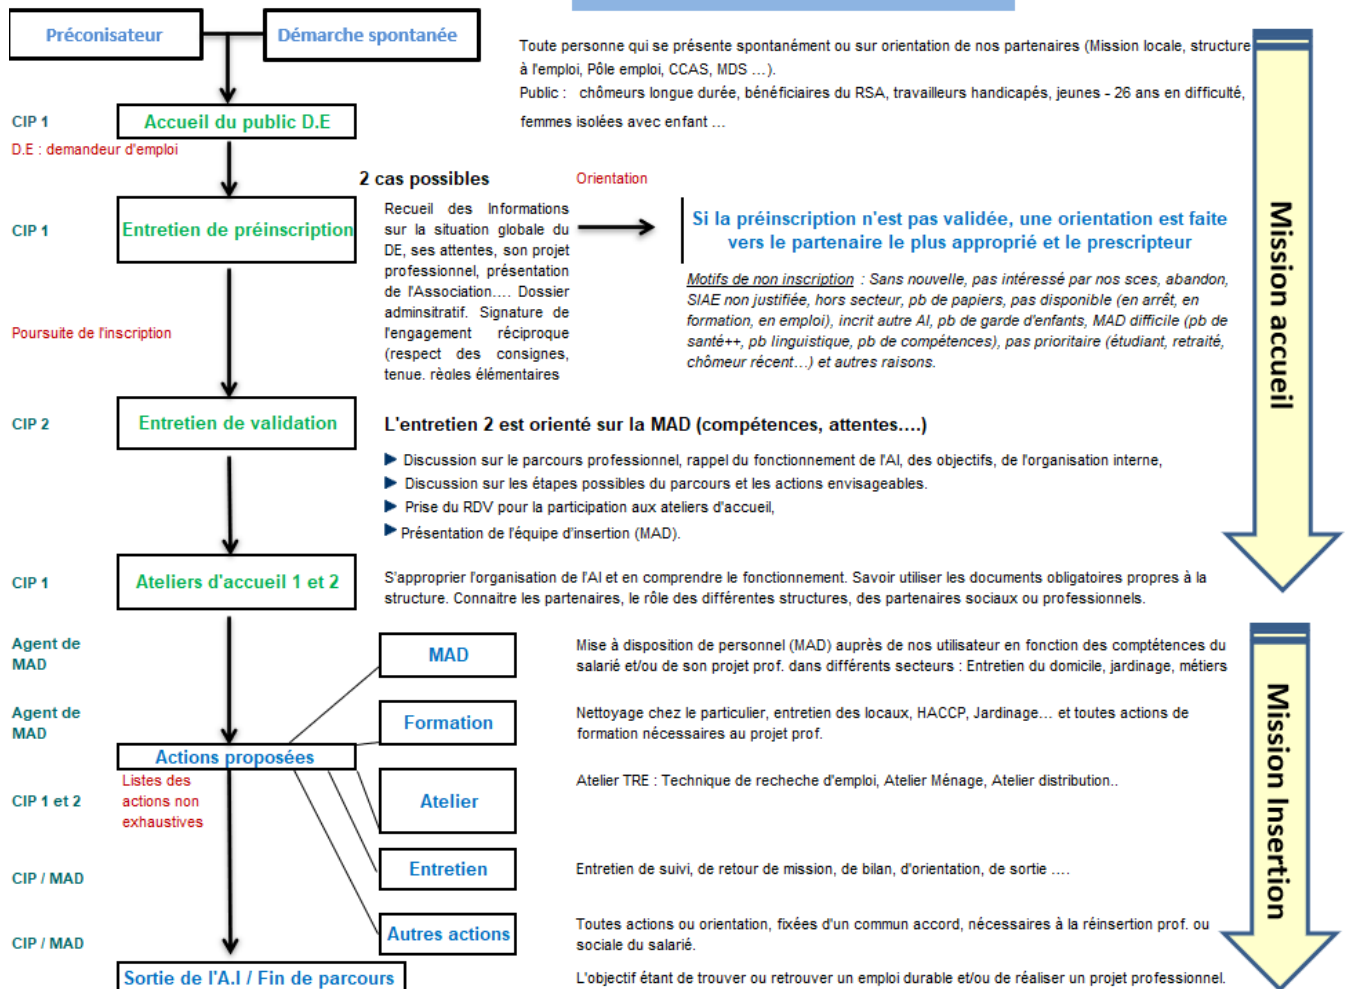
Préconisateur

Démarche spontanée

Toute personne qui se présente spontanément ou sur orientation de nos partenaires (Mission locale, structure à l'emploi, Pôle emploi, CCAS, MDS ...).
Public : chômeurs longue durée, bénéficiaires du RSA, travailleurs handicapés, jeunes - 26 ans en difficulté, femmes isolées avec enfant ...

CIP 1

Accueil du public D.E

D.E : demandeur d'emploi

2 cas possibles

Orientation

CIP 1

Entretien de préinscription

Recueil des Informations sur la situation globale du DE, ses attentes, son projet professionnel, présentation de l'Association.... Dossier adminsitratif. Signature de l'engagement réciproque (respect des consignes, tenue. rèoles élémentaires

Si la préinscription n'est pas validée, une orientation est faite vers le partenaire le plus approprié et le prescripteur

Motifs de non inscription : Sans nouvelle, pas intéressé par nos sces, abandon, SIAE non justifiée, hors secteur, pb de papiers, pas disponible (en arrêt, en formation, en emploi), incrit autre AI, pb de garde d'enfants, MAD difficile (pb de santé++, pb linguistique, pb de compétences), pas prioritaire (étudiant, retraité, chômeur récent...) et autres raisons.

Mission accueil

Poursuite de l'inscription

CIP 2

Entretien de validation

L'entretien 2 est orienté sur la MAD (compétences, attentes....)

Discussion sur le parcours professionnel, rappel du fonctionnement de l'AI, des objectifs, de l'organisation interne,
Discussion sur les étapes possibles du parcours et les actions envisageables.
Prise du RDV pour la participation aux ateliers d'accueil,
Présentation de l'équipe d'insertion (MAD).

CIP 1

Ateliers d'accueil 1 et 2

S'approprier l'organisation de l'AI et en comprendre le fonctionnement. Savoir utiliser les documents obligatoires propres à la structure. Connaitre les partenaires, le rôle des différentes structures, des partenaires sociaux ou professionnels.

Agent de MAD

MAD

Mise à disposition de personnel (MAD) auprès de nos utilisateur en fonction des comptétences du salarié et/ou de son projet prof. dans différents secteurs : Entretien du domicile, jardinage, métiers

Agent de MAD

Formation

Nettoyage chez le particulier, entretien des locaux, HACCP, Jardinage... et toutes actions de formation nécessaires au projet prof.

Actions proposées

Listes des actions non exhaustives

CIP 1 et 2

Atelier

Atelier TRE : Technique de recheche d'emploi, Atelier Ménage, Atelier distribution..

CIP / MAD

Entretien

Entretien de suivi, de retour de mission, de bilan, d'orientation, de sortie ....

CIP / MAD

Autres actions

Toutes actions ou orientation, fixées d'un commun accord, nécessaires à la réinsertion prof. ou sociale du salarié.

Sortie de l'A.I / Fin de parcours

L'objectif étant de trouver ou retrouver un emploi durable et/ou de réaliser un projet professionnel.

Mission Insertion